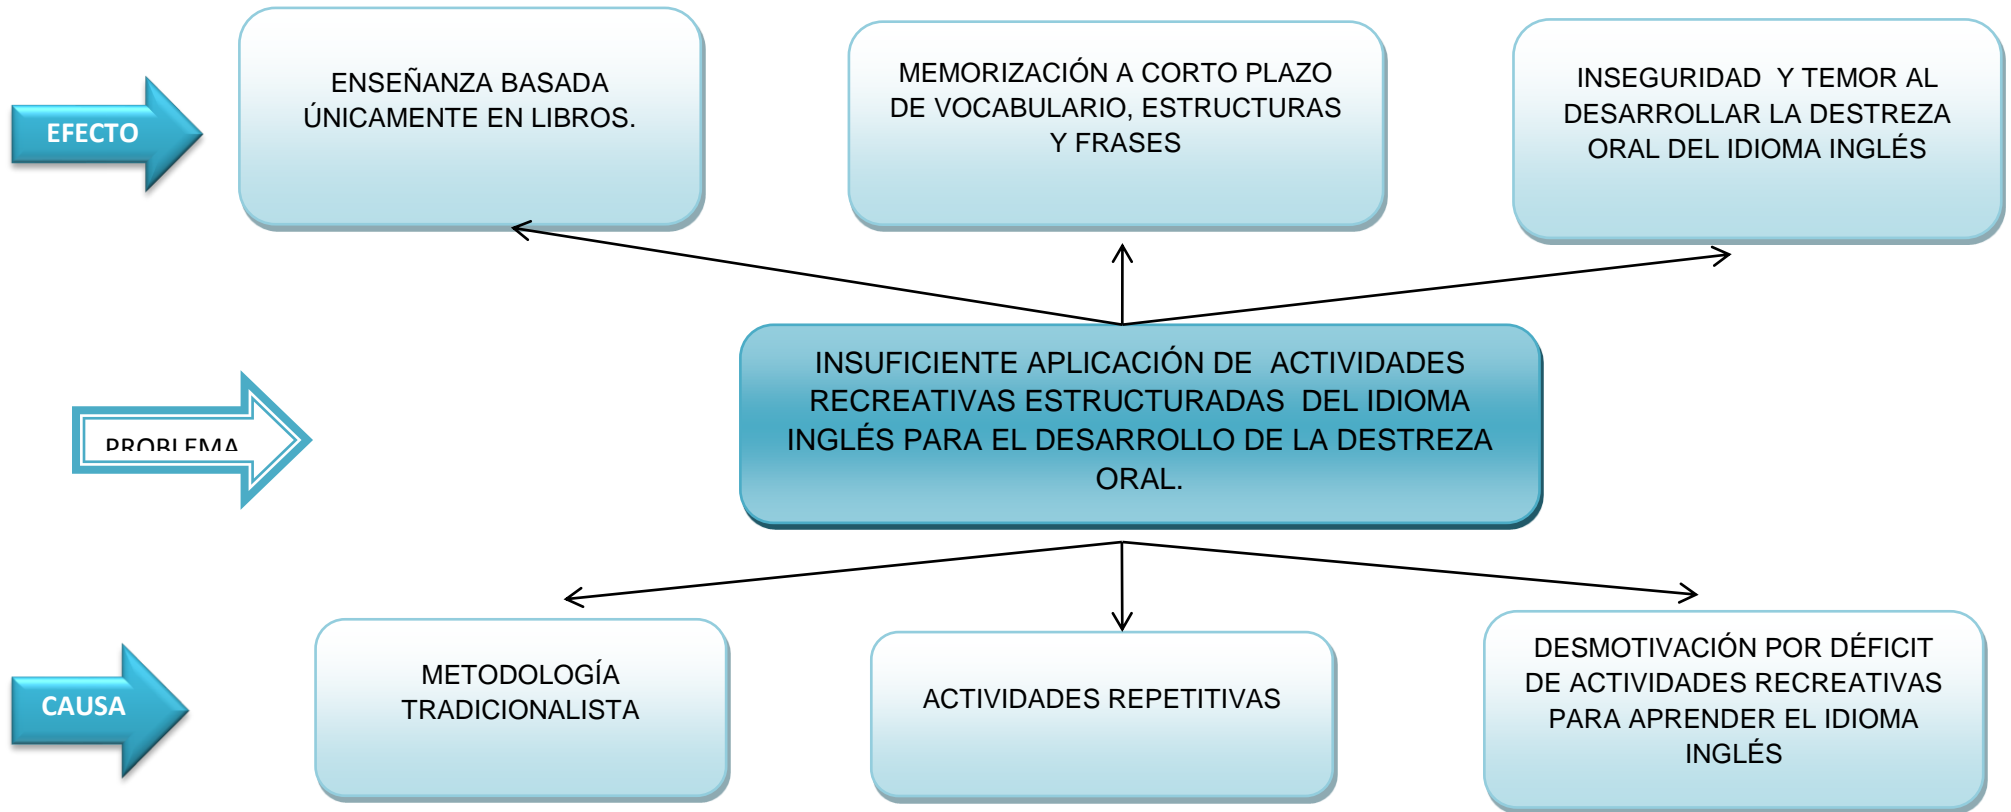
EFECTO

ENSEÑANZA BASADA ÚNICAMENTE EN LIBROS.

MEMORIZACIÓN A CORTO PLAZO DE VOCABULARIO, ESTRUCTURAS Y FRASES

INSEGURIDAD Y TEMOR AL DESARROLLAR LA DESTREZA ORAL DEL IDIOMA INGLÉS

PROBLEMA

INSUFICIENTE APLICACIÓN DE ACTIVIDADES RECREATIVAS ESTRUCTURADAS DEL IDIOMA INGLÉS PARA EL DESARROLLO DE LA DESTREZA ORAL.

CAUSA

METODOLOGÍA TRADICIONALISTA

ACTIVIDADES REPETITIVAS

DESMOTIVACIÓN POR DÉFICIT DE ACTIVIDADES RECREATIVAS PARA APRENDER EL IDIOMA INGLÉS